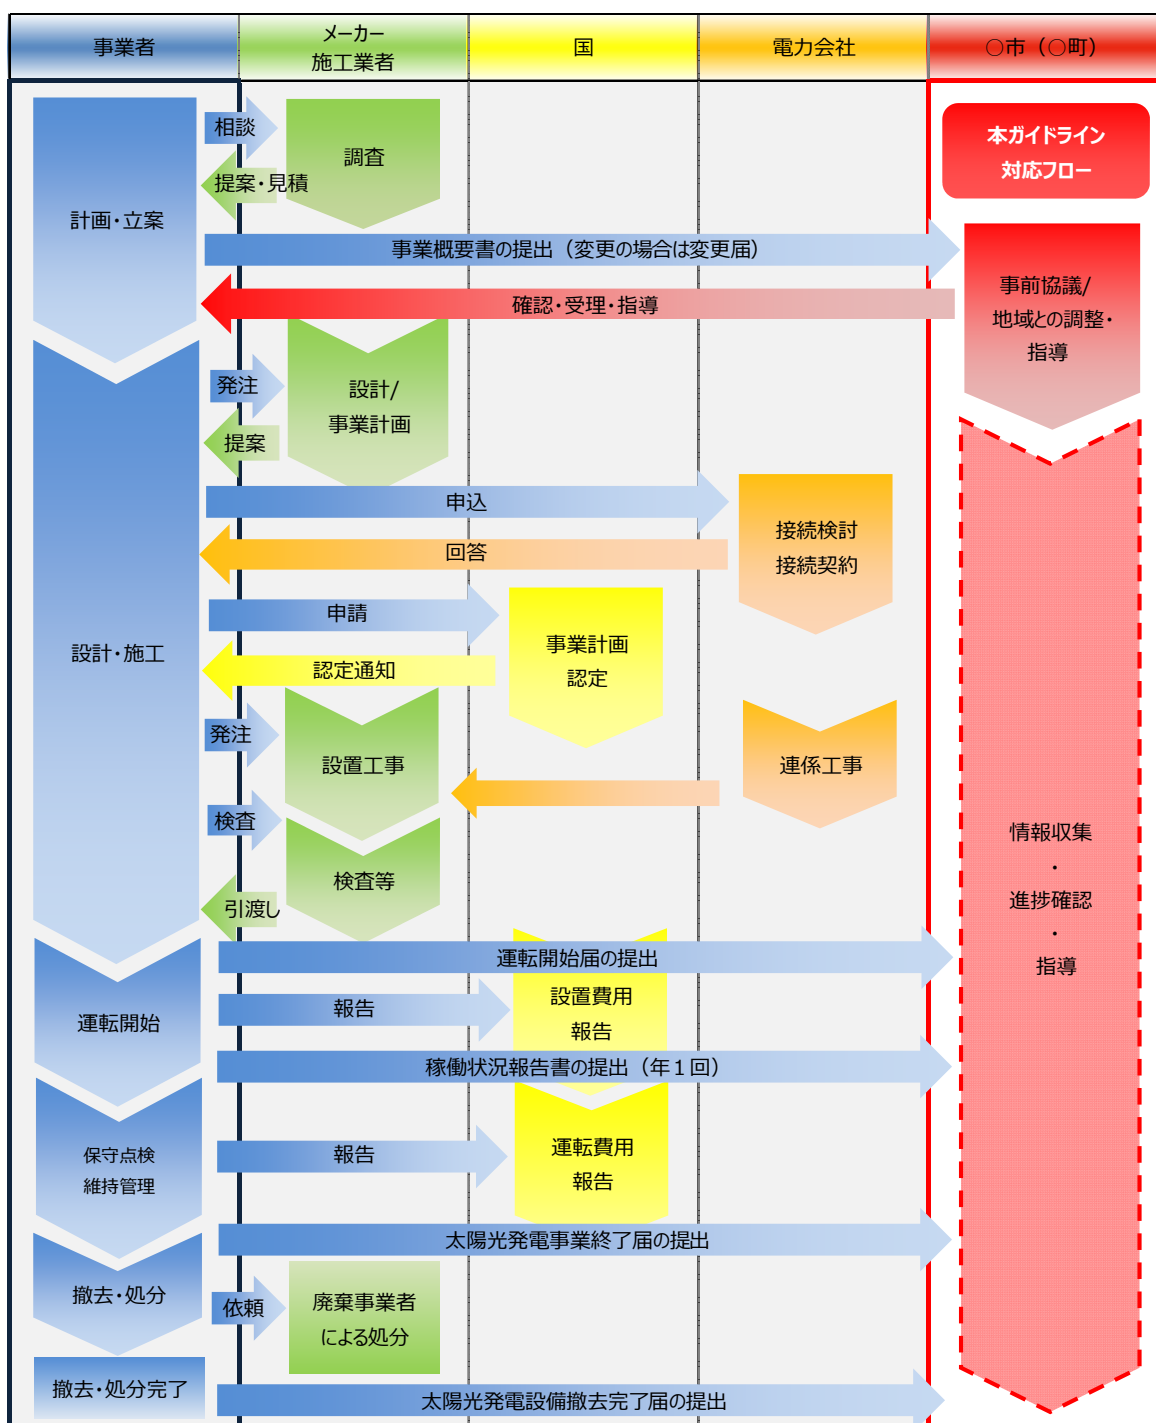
事業者

メーカー
施工業者

国

電力会社

○市（○町）

本ガイドライン
対応フロー

計画・立案

相談

調査

提案・見積

事業概要書の提出（変更の場合は変更届）

事前協議/
地域との調整・
指導

確認・受理・指導

発注

設計/
事業計画

提案

申込

接続検討
接続契約

回答

設計・施工

申請

事業計画
認定

認定通知

発注

設置工事

連係工事

検査

検査等

情報収集
・
進捗確認
・
指導

引渡し

運転開始届の提出

運転開始

報告

設置費用
報告

稼働状況報告書の提出（年１回）

保守点検
維持管理

報告

運転費用
報告

太陽光発電事業終了届の提出

撤去・処分

依頼

廃棄事業者
による処分

撤去・処分完了

太陽光発電設備撤去完了届の提出